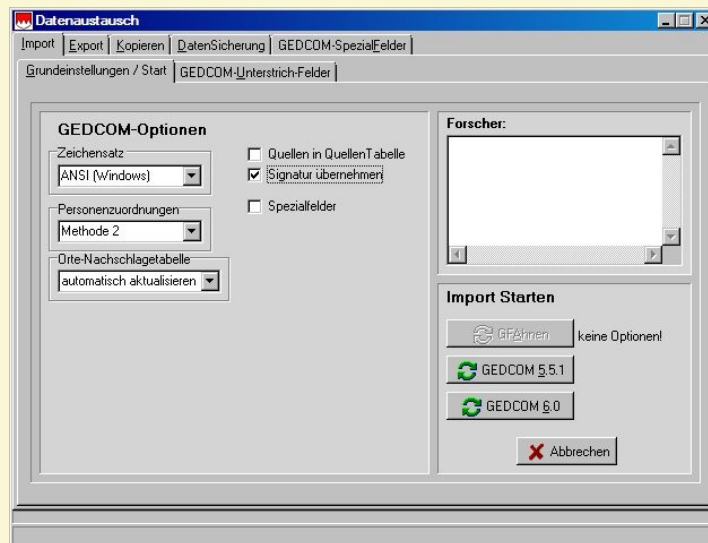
Datenaustausch

Import | Export | Kopieren | DatenSicherung | GEDCOM-SpezialFelder

Grundeinstellungen / Start | GEDCOM-Unterstrich-Felder

GEDCOM-Optionen

Zeichensatz
ANSI (Windows)

Personenzuordnungen
Methode 2

Orte-Nachschlagetabelle
automatisch aktualisieren

Quellen in QuellenTabelle
Signatur übernehmen
Spezialfelder

Forscher:

Import Starten

GFAhnen keine Optionen!

GEDCOM 5.5.1

GEDCOM 6.0

Abbrechen